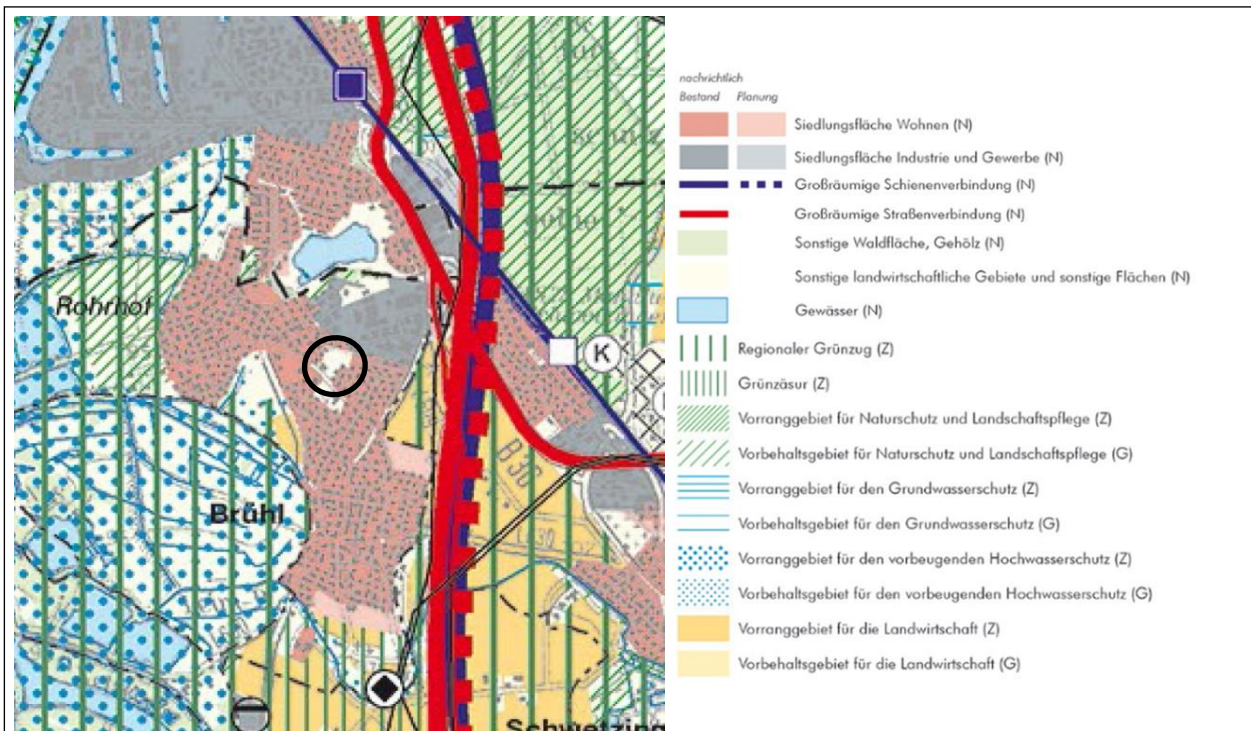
Rohrhof
Brühl
K
B36
Schwetzing

nachrichtlich
Bestand Planung
Siedlungsfläche Wohnen (N)
Siedlungsfläche Industrie und Gewerbe (N)
Großräumige Schienenverbindung (N)
Großräumige Straßenverbindung (N)
Sonstige Waldfläche, Gehölz (N)
Sonstige landwirtschaftliche Gebiete und sonstige Flächen (N)
Gewässer (N)
Regionaler Grünzug (Z)
Grünzäsur (Z)
Vorranggebiet für Naturschutz und Landschaftspflege (Z)
Vorbehaltsgebiet für Naturschutz und Landschaftspflege (G)
Vorranggebiet für den Grundwasserschutz (Z)
Vorbehaltsgebiet für den Grundwasserschutz (G)
Vorranggebiet für den vorbeugenden Hochwasserschutz (Z)
Vorbehaltsgebiet für den vorbeugenden Hochwasserschutz (G)
Vorranggebiet für die Landwirtschaft (Z)
Vorbehaltsgebiet für die Landwirtschaft (G)